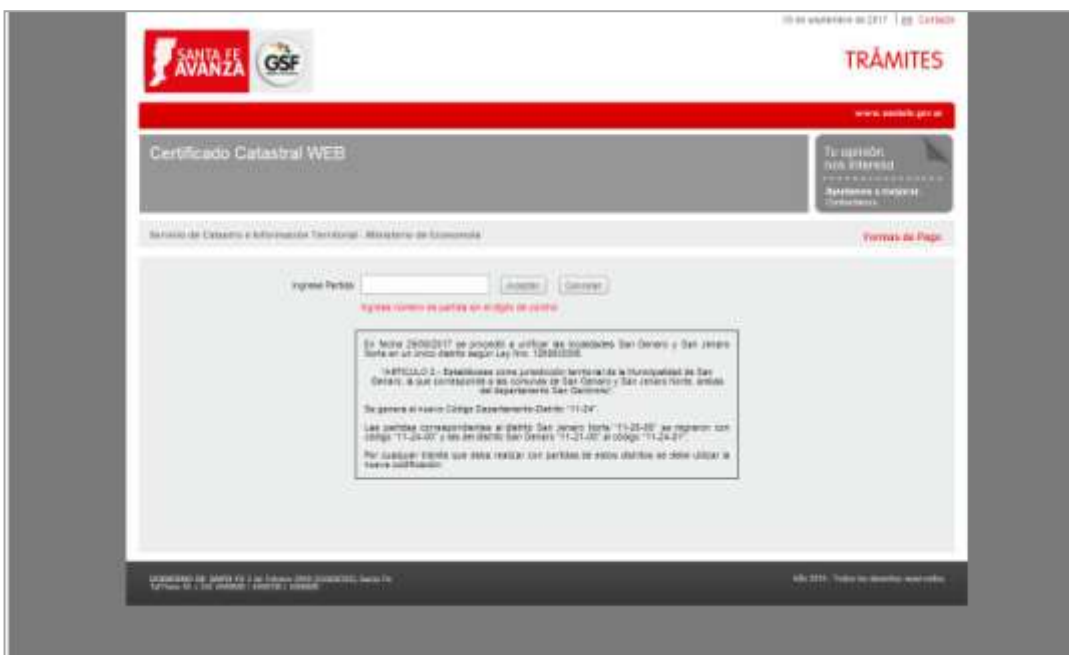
15 de septiembre de 2017 | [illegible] Contacto

SANTA FE AVANZA GSF

TRÁMITES

www.santafe.gov.ar

Certificado Catastral WEB

Tu opinión nos interesa

Ayudanos a mejorar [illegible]

Servicio de Catastro e Información Territorial - Ministerio de Economía

Formas de Pago

Ingrese Partida: Aceptar Cancelar

Ingrese número de partida sin dígito de control

En fecha 29/08/2017 se procedió a unificar las localidades San Genaro y San Genaro Norte en un único distrito según Ley Nro. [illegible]

"ARTICULO 2 - Establécese como jurisdicción territorial de la Municipalidad de San Genaro, la que correspondía a las comunas de San Genaro y San Genaro Norte, ambas del Departamento San Jerónimo".

Se genera el nuevo Código Departamento-Distrito "11-24".

Las partidas correspondientes al distrito San Genaro Norte "11-20-00" se migraron con código "11-24-00" y las del distrito San Genaro "11-21-00" al código "11-24-01".

Por cualquier trámite que deba realizar con partidas de estos distritos se debe utilizar la nueva codificación.

GOBIERNO DE SANTA FE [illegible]
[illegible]

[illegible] - Todos los derechos reservados